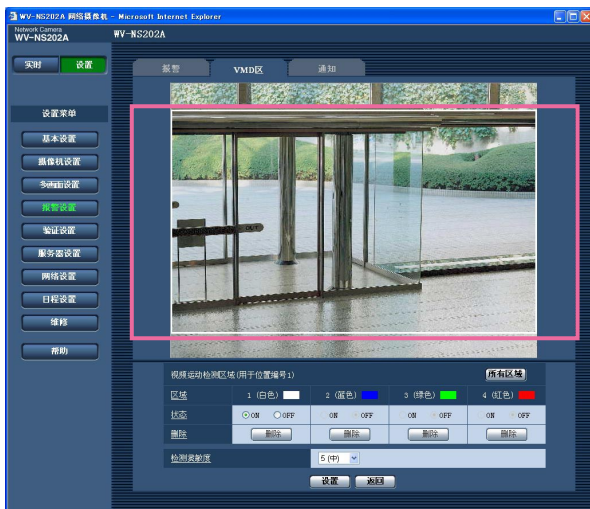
WV-NS202A 网络摄像机 - Microsoft Internet Explorer

Network Camera
WV-NS202A

WV-NS202A

实时
设置

设置菜单
基本设置
摄像机设置
多画面设置
报警设置
验证设置
服务器设置
网络设置
日程设置
维修
帮助

报警
VMD区
通知

视频运动检测区域 (用于位置编号1)
所有区域

| 区域 | 1 (白色) | 2 (蓝色) | 3 (绿色) | 4 (红色) |
|---|---|---|---|---|
| 状态 | ON OFF | ON OFF | ON OFF | ON OFF |
| 删除 | 删除 | 删除 | 删除 | 删除 |

检测灵敏度
5 (中)

设置
返回